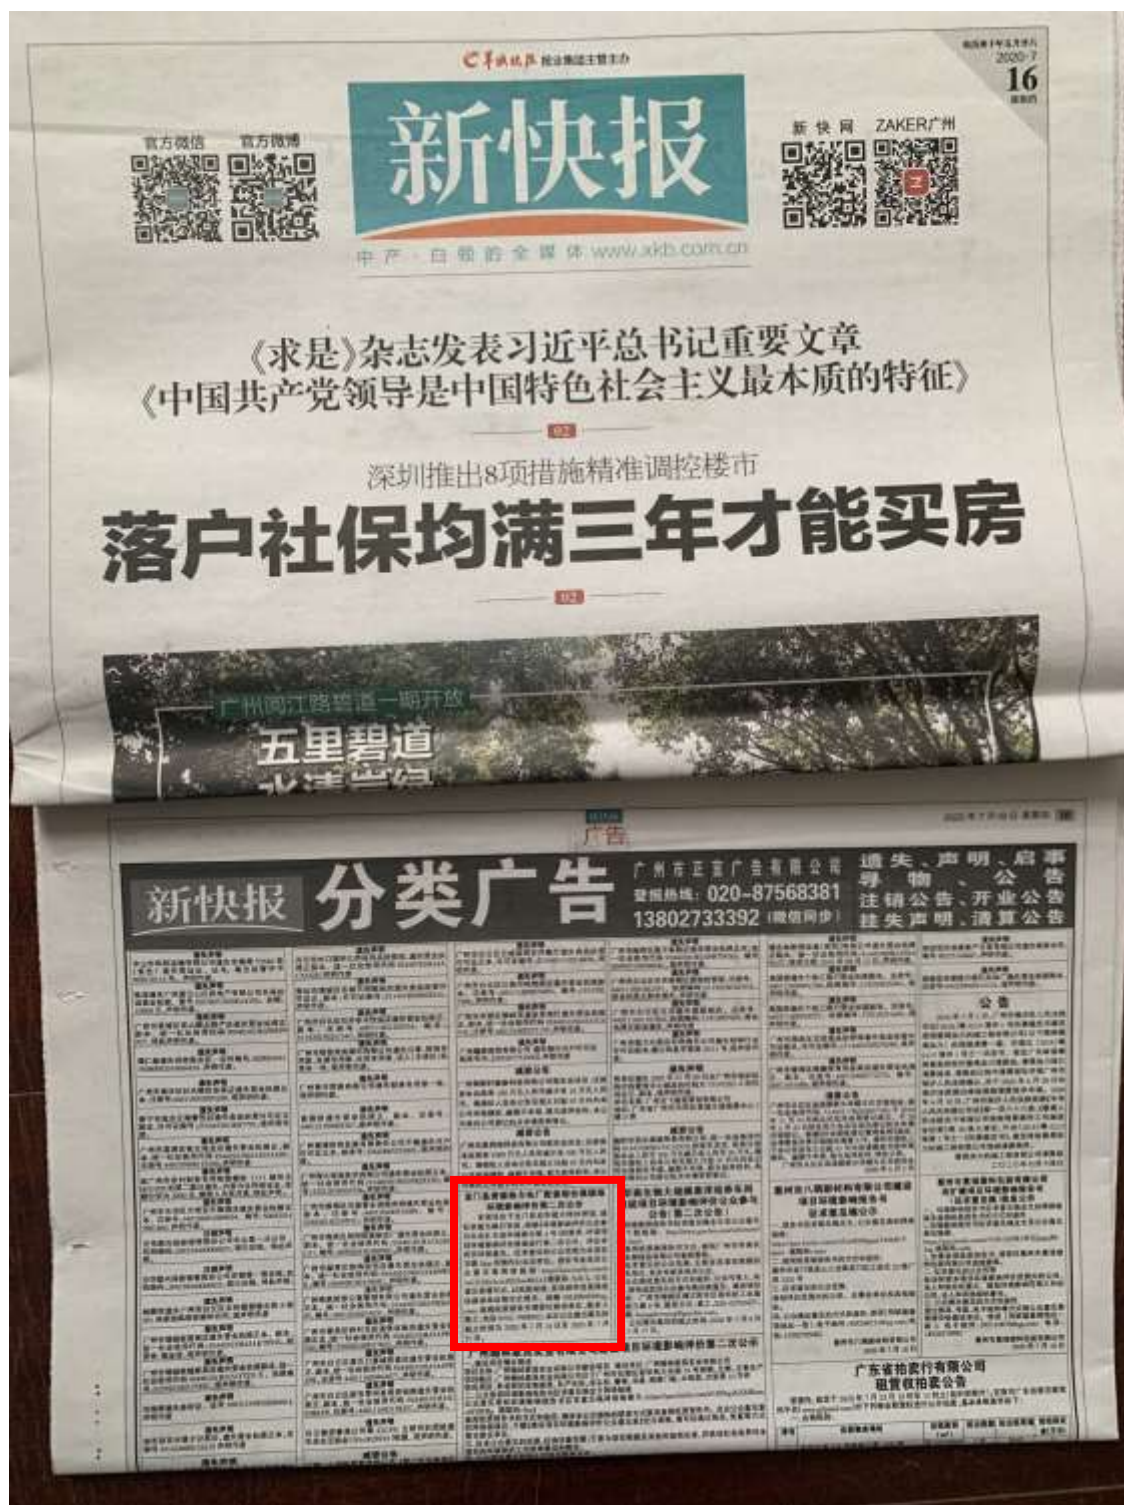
羊城晚报报业集团主管主办

2020·7
16

官方微信　官方微博

新快报

中产·自我的全媒体 www.xkb.com.cn

新快网　ZAKER广州

《求是》杂志发表习近平总书记重要文章
《中国共产党领导是中国特色社会主义最本质的特征》

02

深圳推出8项措施精准调控楼市
落户社保均满三年才能买房

02

广州阅江路碧道一期开放
五里碧道
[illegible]

广告

新快报　分类广告

广州市正言广告有限公司
登报热线：020-87568381
13802733392（微信同步）

遗失、声明、启事
寻物、公告
注销公告、开业公告
挂失声明、清算公告

公告

广东省拍卖行有限公司
租赁权拍卖公告

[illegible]